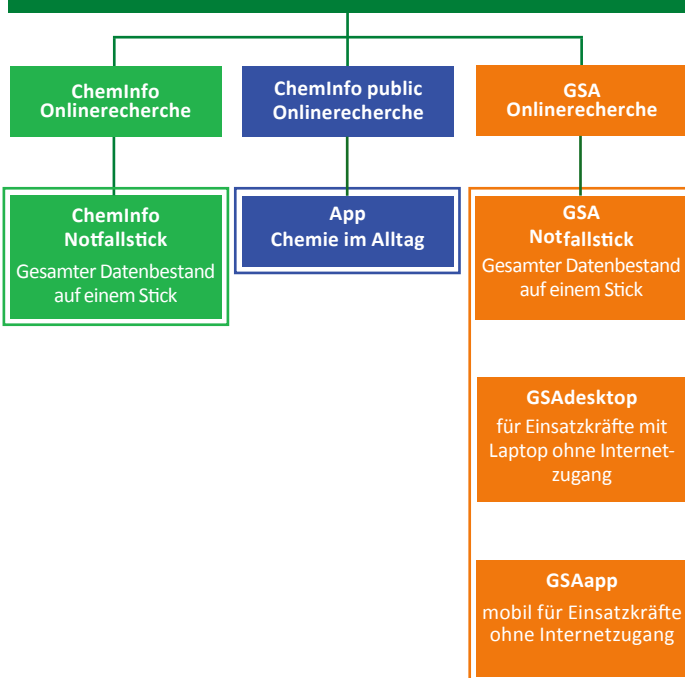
ChemInfo Onlinerecherche

ChemInfo public Onlinerecherche

GSA Onlinerecherche

ChemInfo Notfallstick
Gesamter Datenbestand auf einem Stick

App Chemie im Alltag

GSA Notfallstick
Gesamter Datenbestand auf einem Stick

GSAdesktop
für Einsatzkräfte mit Laptop ohne Internetzugang

GSAapp
mobil für Einsatzkräfte ohne Internetzugang